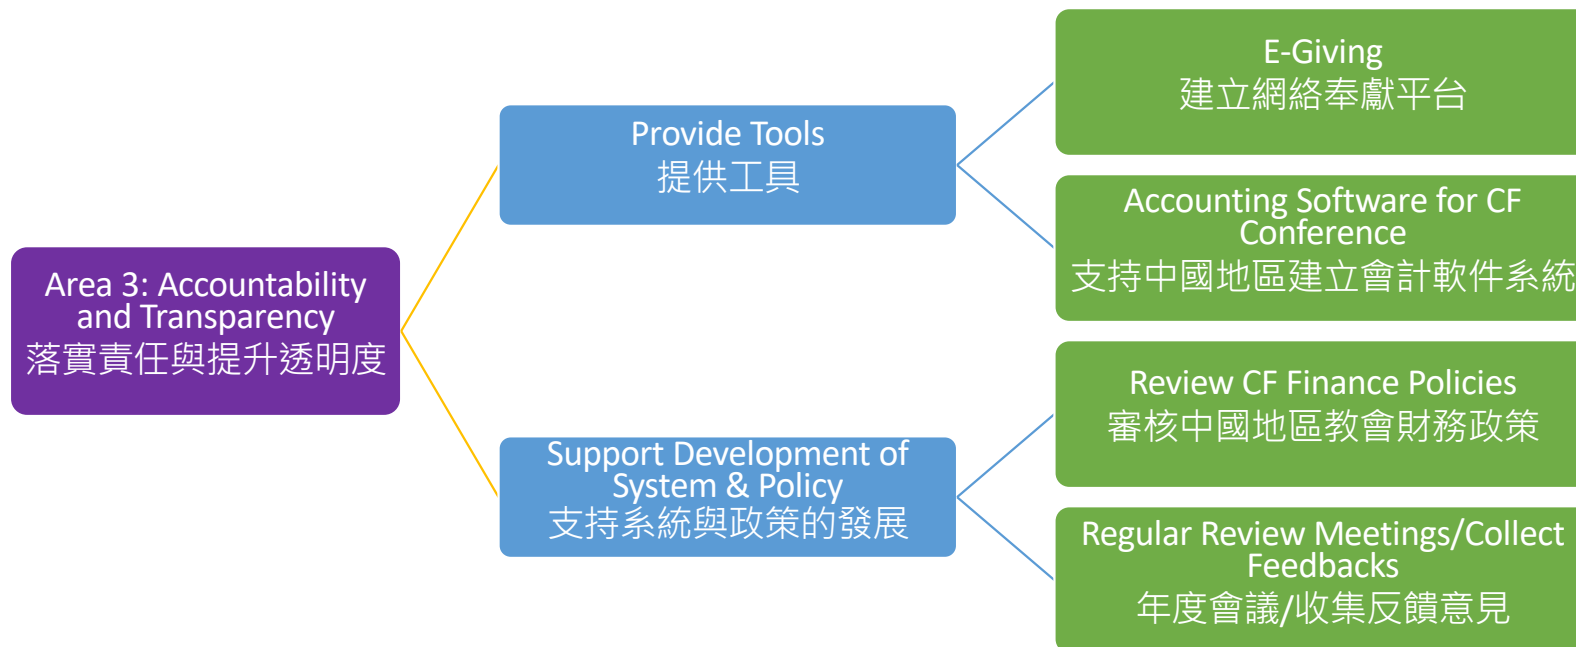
Area 3: Accountability and Transparency
落實責任與提升透明度

Provide Tools
提供工具

E-Giving
建立網絡奉獻平台

Accounting Software for CF Conference
支持中國地區建立會計軟件系統

Support Development of System & Policy
支持系統與政策的發展

Review CF Finance Policies
審核中國地區教會財務政策

Regular Review Meetings/Collect Feedbacks
年度會議/收集反饋意見